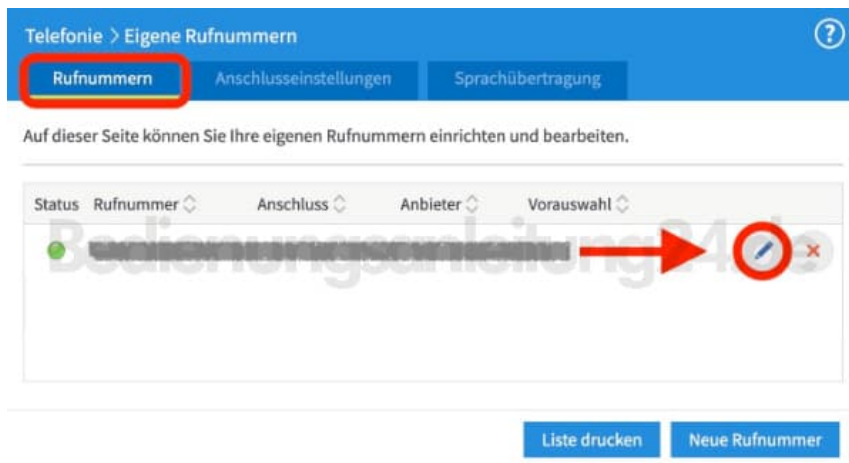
Telefonie > Eigene Rufnummern

?

Rufnummern | Anschlusseinstellungen | Sprachübertragung

Auf dieser Seite können Sie Ihre eigenen Rufnummern einrichten und bearbeiten.

| Status | Rufnummer | Anschluss | Anbieter | Vorauswahl |
|---|---|---|---|---|
| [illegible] | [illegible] | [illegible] | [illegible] | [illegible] |

Bedienungsanleitung24.de

Liste drucken

Neue Rufnummer